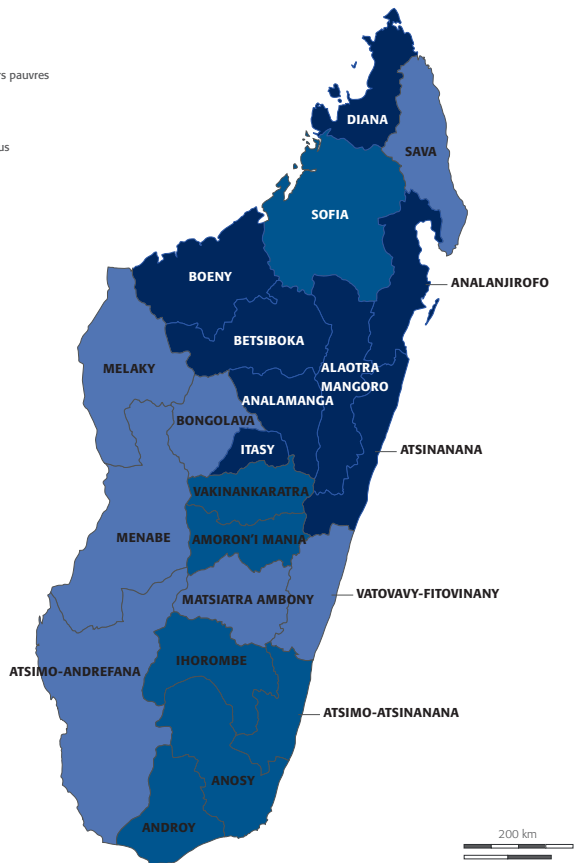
rs pauvres

us

DIANA
SAVA
SOFIA
BOENY
ANALANJIROFO
BETSIBOKA
MELAKY
ALAOTRA MANGORO
ANALAMANGA
BONGOLAVA
ITASY
ATSINANANA
VAKINANKARATRA
MENABE
AMORON'I MANIA
VATOVAVY-FITOVINANY
MATSIATRA AMBONY
ATSIMO-ANDREFANA
IHOROMBE
ATSIMO-ATSINANANA
ANOSY
ANDROY
200 km